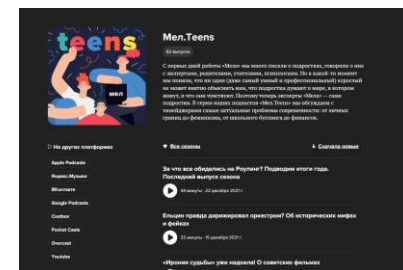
teens

мел

Мел.Teens

62 выпуска

С первых дней работы «Мела» мы много писали о подростках, говорили о них с экспертами, родителями, учителями, психологами. Но в какой-то момент мы поняли, что ни один даже самый умный и профессиональный взрослый не может иметь объяснить нам, что подростки думают о мире, в котором живут, и что сами чувствуют. Поэтому теперь эксперты «Мела» — сами подростки. В серии наших подкаста «Мел.Teens» мы обсуждаем с тинейджерами самые актуальные проблемы современности: от личных границ до феминизма, от школьного буллинга до финансов.

На других платформах

Apple Podcasts

Яндекс.Музыка

ВКонтакте

Google Podcasts

Castbox

Pocket Casts

Overcast

Youtube

Все сезоны

Сначала новые

За что все обиделись на Роулинг? Подводим итоги года. Последний выпуск сезона

44 минуты · 22 декабря 2021 г.

Ельцин правда дирижировал оркестром? Об исторических мифах и фейках

32 минуты · 15 декабря 2021 г.

«Ирония судьбы» уже надоела! О советских фильмах